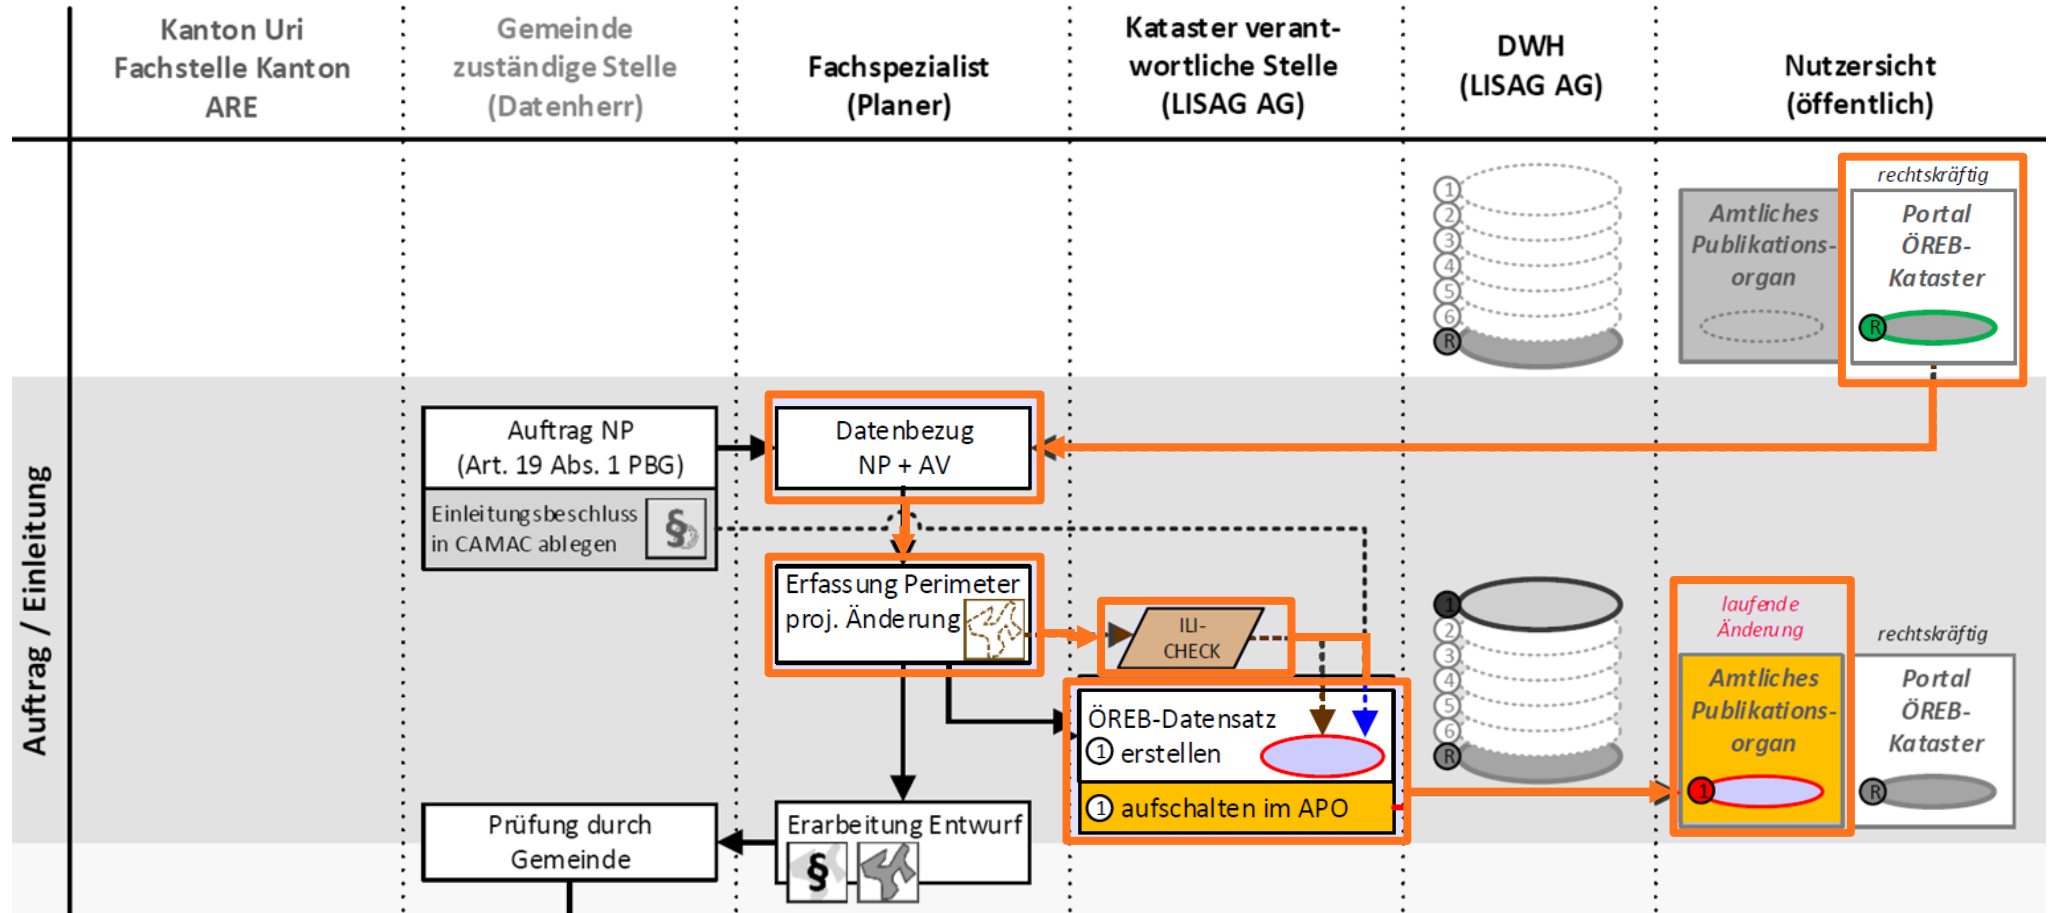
Kanton Uri Fachstelle Kanton ARE

Gemeinde zuständige Stelle (Datenherr)

Fachspezialist (Planer)

Kataster verantwortliche Stelle (LISAG AG)

DWH (LISAG AG)

Nutzersicht (öffentlich)

Auftrag / Einleitung

1 2 3 4 5 6 R

Amtliches Publikationsorgan

rechtskräftig

Portal ÖREB-Kataster

R

Auftrag NP (Art. 19 Abs. 1 PBG)

Einleitungsbeschluss in CAMAC ablegen

§

Datenbezug NP + AV

Erfassung Perimeter proj. Änderung

ILI-CHECK

ÖREB-Datensatz
① erstellen

① aufschalten im APO

1 2 3 4 5 6 R

laufende Änderung

Amtliches Publikationsorgan

1

rechtskräftig

Portal ÖREB-Kataster

R

Prüfung durch Gemeinde

Erarbeitung Entwurf

§